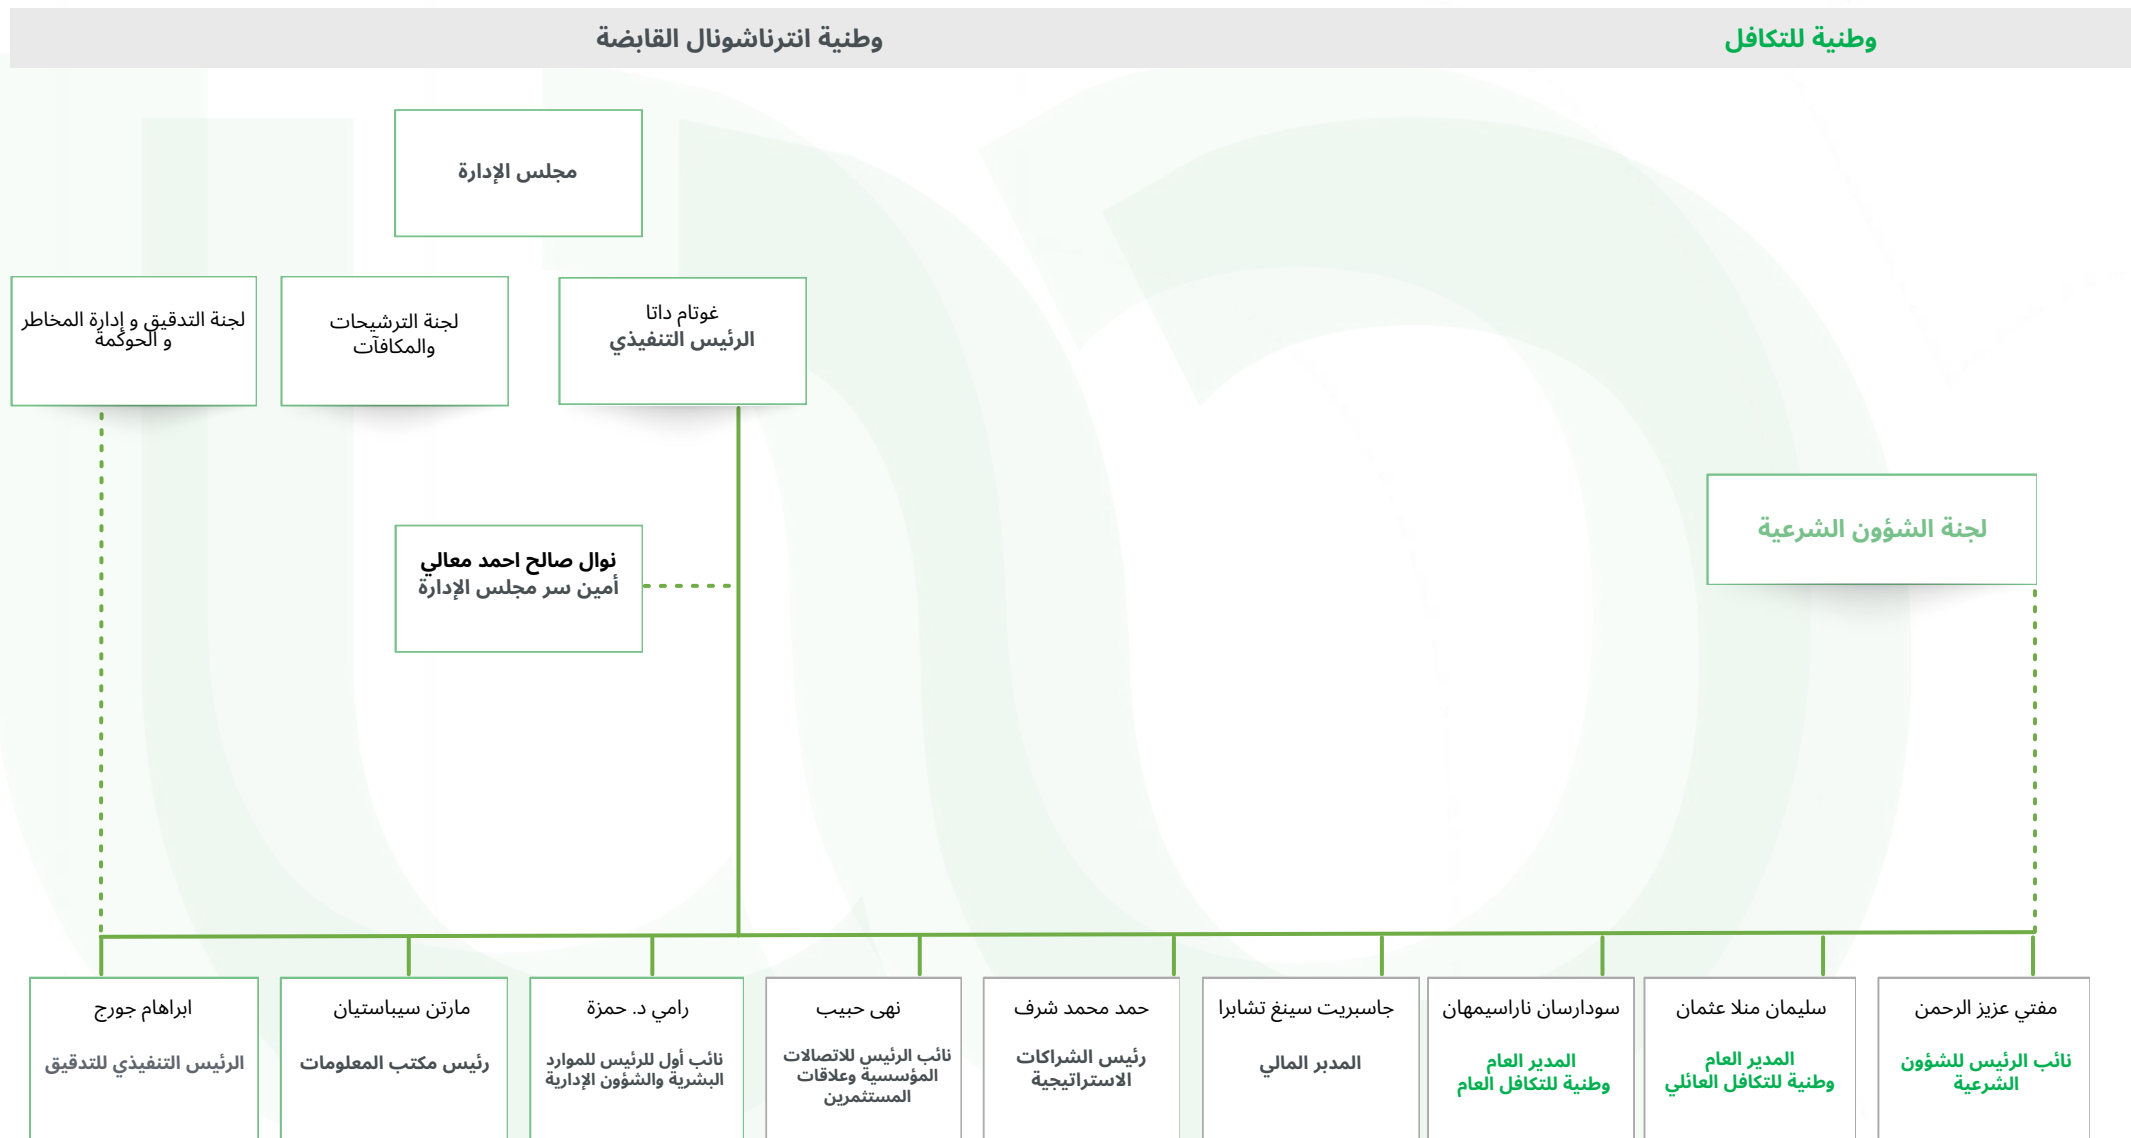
وطنية للتكافل

وطنية انترناشونال القابضة

مجلس الإدارة

غوتام داتا
الرئيس التنفيذي

لجنة الترشيحات والمكافآت

لجنة التدقيق و إدارة المخاطر و الحوكمة

نوال صالح احمد معالي
أمين سر مجلس الإدارة

لجنة الشؤون الشرعية

مفتي عزيز الرحمن
نائب الرئيس للشؤون الشرعية

سليمان منلا عثمان
المدير العام
وطنية للتكافل العائلي

سودارسان ناراسيمهان
المدير العام
وطنية للتكافل العام

جاسبريت سينغ تشابرا
المدير المالي

حمد محمد شرف
رئيس الشراكات الاستراتيجية

نهى حبيب
نائب الرئيس للاتصالات المؤسسية وعلاقات المستثمرين

رامي د. حمزة
نائب أول للرئيس للموارد البشرية والشؤون الإدارية

مارتن سيباستيان
رئيس مكتب المعلومات

ابراهام جورج
الرئيس التنفيذي للتدقيق